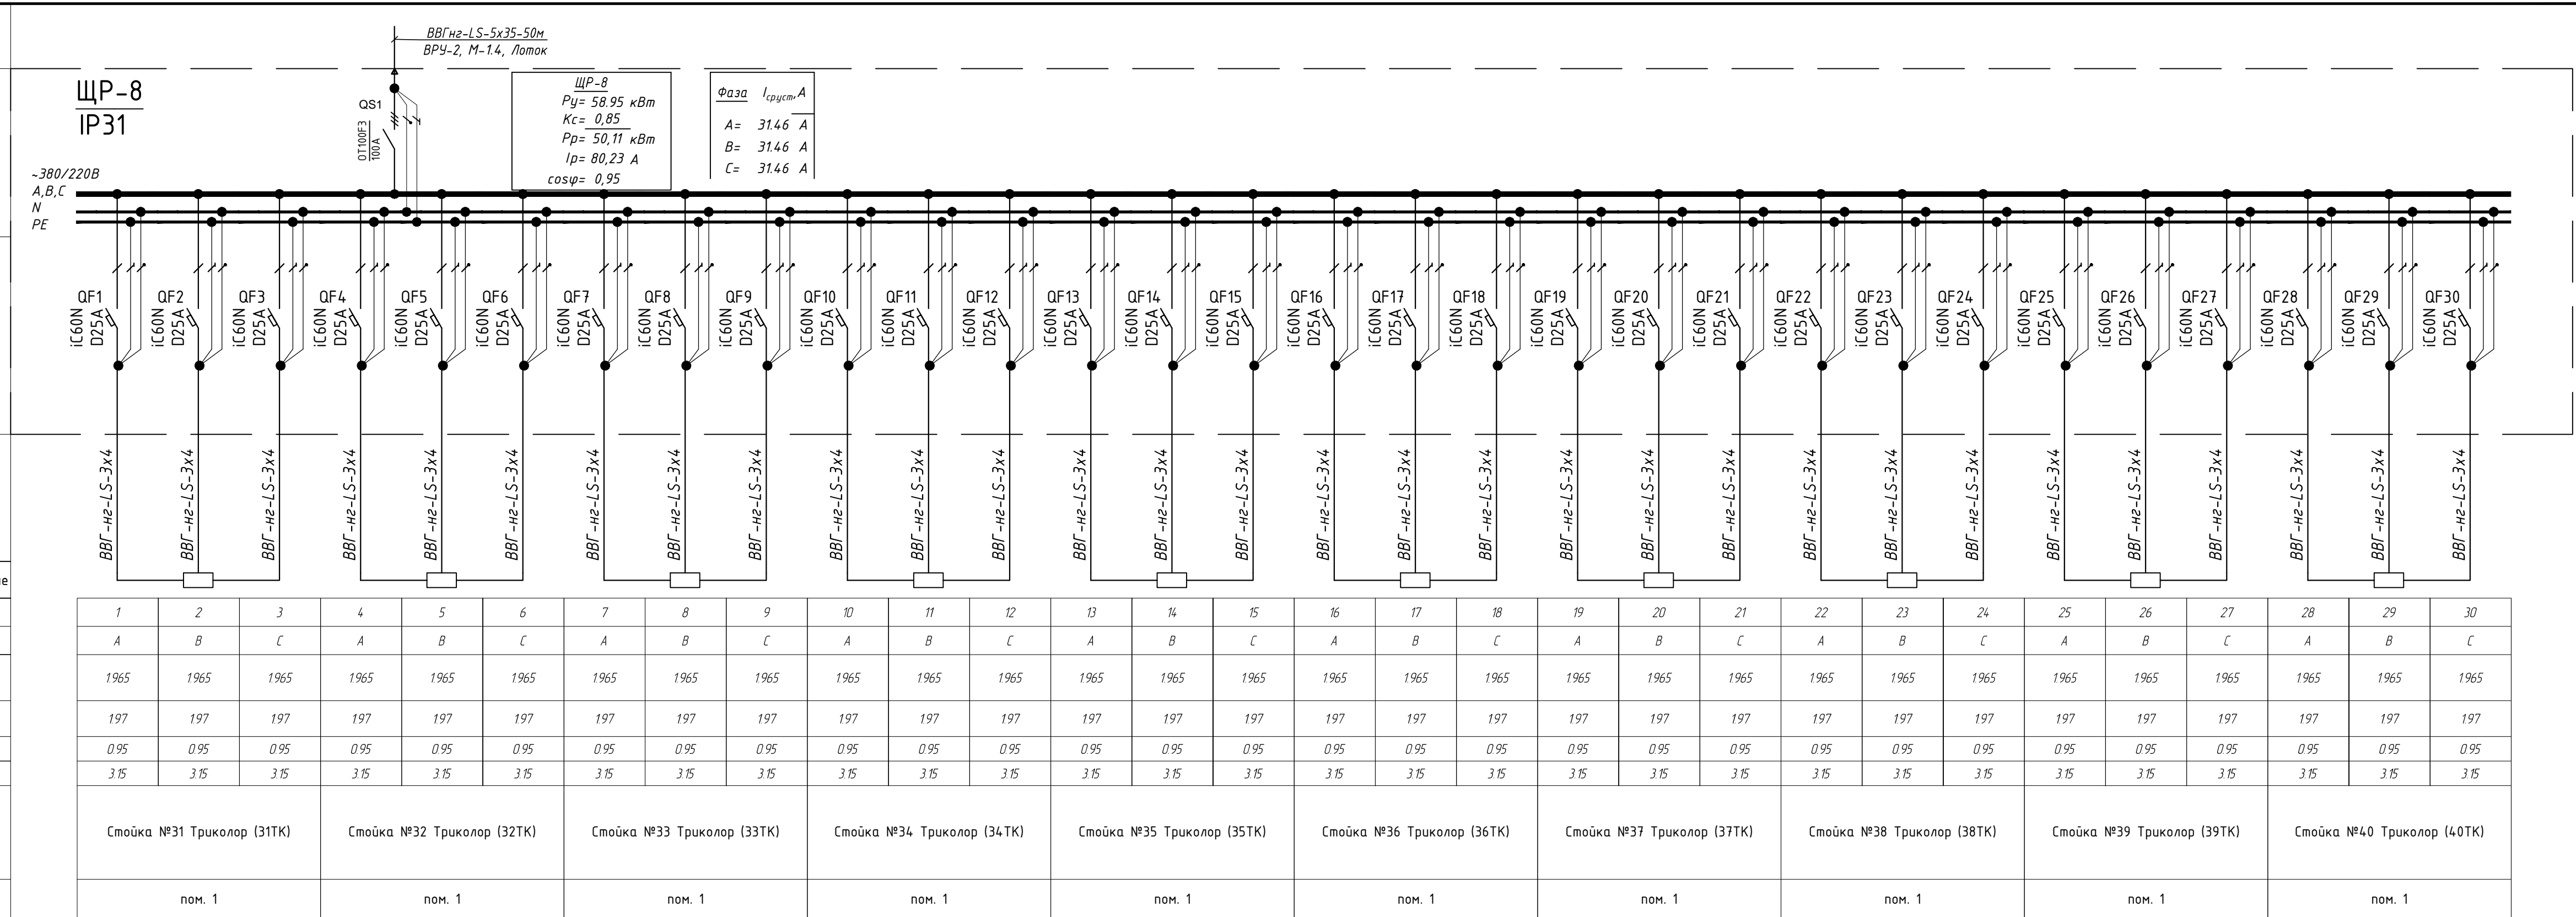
ВВГнг-LS-5x35-50м
ВРУ-2, М-1.4, Лоток

ЩР-8
IP31

QS1
OT100F3
100A

ЩР-8
Ру= 58.95 кВт
Кс= 0,85
Рр= 50,11 кВт
Iр= 80,23 А
cosφ= 0,95

| Фаза | $I_{сруст}$,А |
|---|---|
| А= | 31.46 А |
| В= | 31.46 А |
| С= | 31.46 А |

~380/220В
А,В,С
N
PE

QF1 iC60N D25A
QF2 iC60N D25A
QF3 iC60N D25A
QF4 iC60N D25A
QF5 iC60N D25A
QF6 iC60N D25A
QF7 iC60N D25A
QF8 iC60N D25A
QF9 iC60N D25A
QF10 iC60N D25A
QF11 iC60N D25A
QF12 iC60N D25A
QF13 iC60N D25A
QF14 iC60N D25A
QF15 iC60N D25A
QF16 iC60N D25A
QF17 iC60N D25A
QF18 iC60N D25A
QF19 iC60N D25A
QF20 iC60N D25A
QF21 iC60N D25A
QF22 iC60N D25A
QF23 iC60N D25A
QF24 iC60N D25A
QF25 iC60N D25A
QF26 iC60N D25A
QF27 iC60N D25A
QF28 iC60N D25A
QF29 iC60N D25A
QF30 iC60N D25A

ВВГ-нг-LS-3x4 (×30)

| 1 | 2 | 3 | 4 | 5 | 6 | 7 | 8 | 9 | 10 | 11 | 12 | 13 | 14 | 15 | 16 | 17 | 18 | 19 | 20 | 21 | 22 | 23 | 24 | 25 | 26 | 27 | 28 | 29 | 30 |
|---|---|---|---|---|---|---|---|---|---|---|---|---|---|---|---|---|---|---|---|---|---|---|---|---|---|---|---|---|---|
| A | B | C | A | B | C | A | B | C | A | B | C | A | B | C | A | B | C | A | B | C | A | B | C | A | B | C | A | B | C |
| 1965 | 1965 | 1965 | 1965 | 1965 | 1965 | 1965 | 1965 | 1965 | 1965 | 1965 | 1965 | 1965 | 1965 | 1965 | 1965 | 1965 | 1965 | 1965 | 1965 | 1965 | 1965 | 1965 | 1965 | 1965 | 1965 | 1965 | 1965 | 1965 | 1965 |
| 197 | 197 | 197 | 197 | 197 | 197 | 197 | 197 | 197 | 197 | 197 | 197 | 197 | 197 | 197 | 197 | 197 | 197 | 197 | 197 | 197 | 197 | 197 | 197 | 197 | 197 | 197 | 197 | 197 | 197 |
| 0.95 | 0.95 | 0.95 | 0.95 | 0.95 | 0.95 | 0.95 | 0.95 | 0.95 | 0.95 | 0.95 | 0.95 | 0.95 | 0.95 | 0.95 | 0.95 | 0.95 | 0.95 | 0.95 | 0.95 | 0.95 | 0.95 | 0.95 | 0.95 | 0.95 | 0.95 | 0.95 | 0.95 | 0.95 | 0.95 |
| 3.15 | 3.15 | 3.15 | 3.15 | 3.15 | 3.15 | 3.15 | 3.15 | 3.15 | 3.15 | 3.15 | 3.15 | 3.15 | 3.15 | 3.15 | 3.15 | 3.15 | 3.15 | 3.15 | 3.15 | 3.15 | 3.15 | 3.15 | 3.15 | 3.15 | 3.15 | 3.15 | 3.15 | 3.15 | 3.15 |

| Стойка №31 Триколор (31ТК) | Стойка №32 Триколор (32ТК) | Стойка №33 Триколор (33ТК) | Стойка №34 Триколор (34ТК) | Стойка №35 Триколор (35ТК) | Стойка №36 Триколор (36ТК) | Стойка №37 Триколор (37ТК) | Стойка №38 Триколор (38ТК) | Стойка №39 Триколор (39ТК) | Стойка №40 Триколор (40ТК) |
|---|---|---|---|---|---|---|---|---|---|
| пом. 1 | пом. 1 | пом. 1 | пом. 1 | пом. 1 | пом. 1 | пом. 1 | пом. 1 | пом. 1 | пом. 1 |